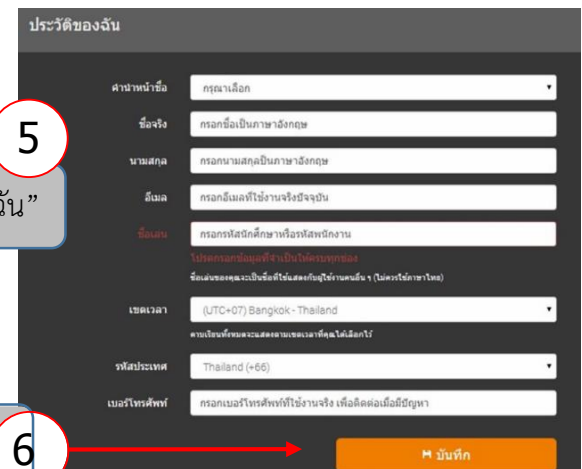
ประวัติของฉัน

5

ฉัน"

คำนำหน้าชื่อ กรุณาเลือก

ชื่อจริง กรอกชื่อเป็นภาษาอังกฤษ

นามสกุล กรอกนามสกุลเป็นภาษาอังกฤษ

อีเมล กรอกอีเมลที่ใช้งานจริงปัจจุบัน

ชื่อเล่น กรอกรหัสนักศึกษาหรือรหัสพนักงาน

โปรดกรอกข้อมูลที่จำเป็นให้ครบทุกช่อง

ชื่อเล่นของคุณจะเป็นชื่อที่ใช้แสดงกับผู้ใช้งานคนอื่น ๆ (ไม่ควรใช้ภาษาไทย)

เขตเวลา (UTC+07) Bangkok - Thailand

ตามเวลาทั้งหมดจะแสดงตามเขตเวลาที่คุณได้เลือกไว้

รหัสประเทศ Thailand (+66)

เบอร์โทรศัพท์ กรอกเบอร์โทรศัพท์ที่ใช้งานจริง เพื่อติดต่อเมื่อมีปัญหา

6

บันทึก